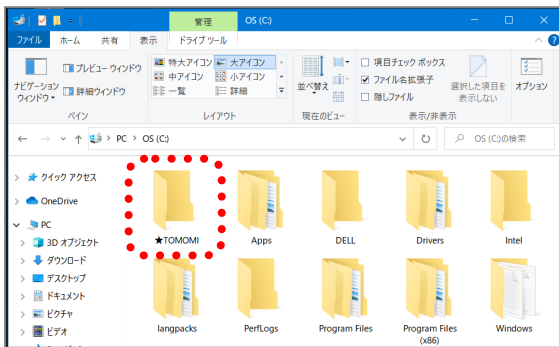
管理 OS (C:)

ファイル ホーム 共有 表示 ドライブ ツール

ナビゲーション ウィンドウ
プレビュー ウィンドウ
詳細ウィンドウ
ペイン

特大アイコン 大アイコン
中アイコン 小アイコン
一覧 詳細
レイアウト

並べ替え
現在のビュー

項目チェック ボックス
ファイル名拡張子
隠しファイル
選択した項目を表示しない
表示/非表示

オプション

PC › OS (C:)

OS (C:)の検索

クイック アクセス
OneDrive
PC
3D オブジェクト
ダウンロード
デスクトップ
ドキュメント
ピクチャ
ビデオ

★TOMOMI
Apps
DELL
Drivers
Intel
langpacks
PerfLogs
Program Files
Program Files (x86)
Windows